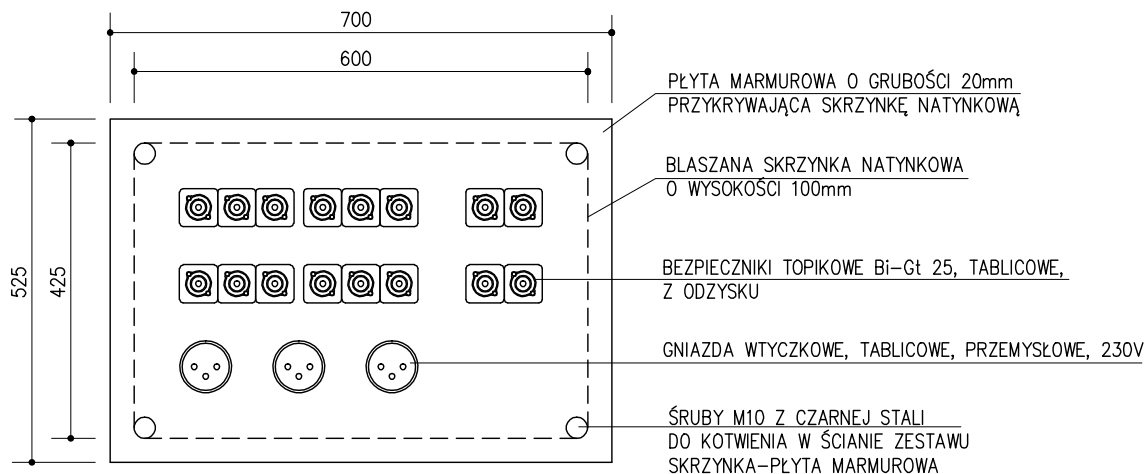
700

600

525

425

PŁYTA MARMUROWA O GRUBOŚCI 20mm
PRZYKRYWAJĄCA SKRZYNKĘ NATYNKOWĄ

BLASZANA SKRZYNKA NATYNKOWA
O WYSOKOŚCI 100mm

BEZPIECZNIKI TOPIKOWE Bi-Gt 25, TABLICOWE,
Z ODZYSKU

GNIAZDA WTYCZKOWE, TABLICOWE, PRZEMYSŁOWE, 230V

ŚRUBY M10 Z CZARNEJ STALI
DO KOTWIENIA W ŚCIANIE ZESTAWU
SKRZYNKA-PŁYTA MARMUROWA